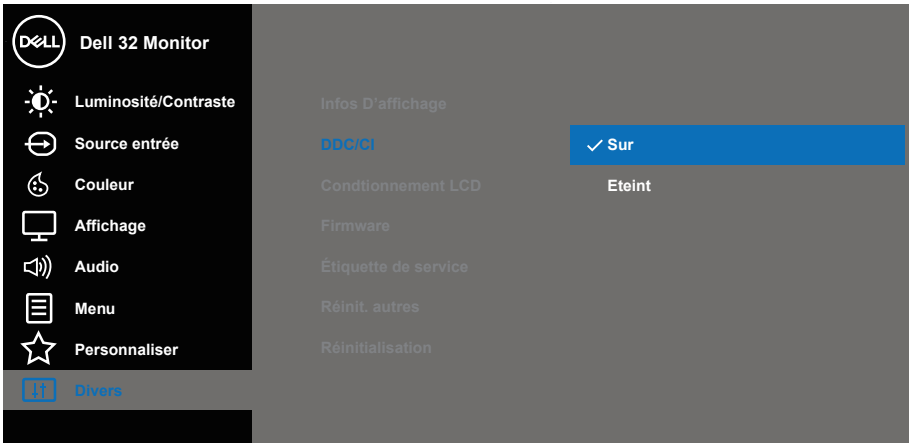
DELL Dell 32 Monitor

Luminosité/Contraste
Source entrée
Couleur
Affichage
Audio
Menu
Personnaliser
Divers

Infos D'affichage
DDC/CI
Condtionnement LCD
Firmware
Étiquette de service
Réinit. autres
Réinitialisation

✓ Sur
Eteint